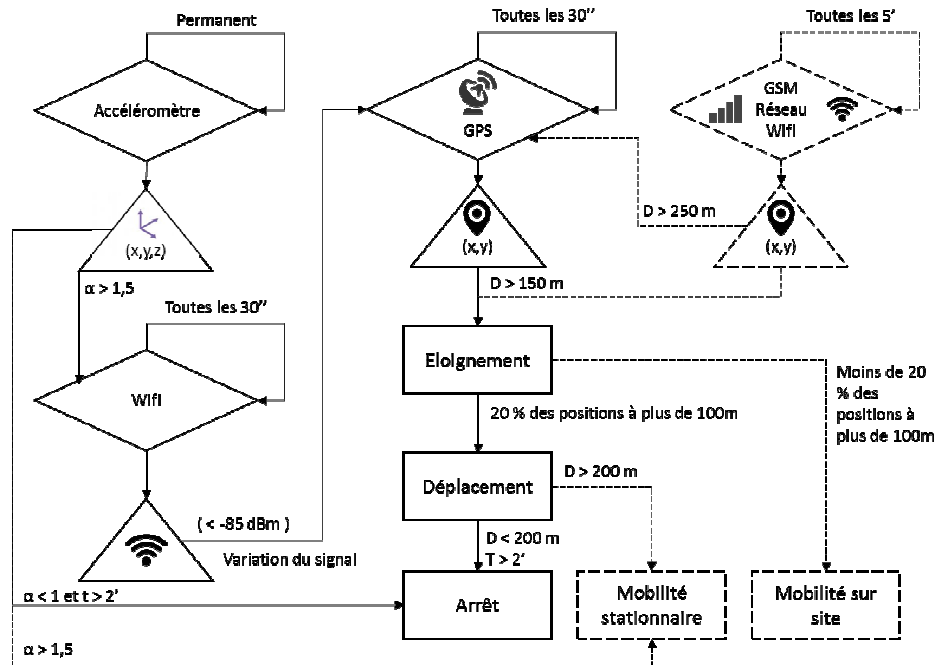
Permanent

Accéléromètre

(x,y,z)

α > 1,5

Toutes les 30''

Wifi

( < -85 dBm )

Variation du signal

α < 1 et t > 2'

α > 1,5

Toutes les 30''

GPS

(x,y)

D > 150 m

D > 250 m

Toutes les 5'

GSM
Réseau
Wifi

(x,y)

Eloignement

20 % des positions à plus de 100m

Moins de 20 % des positions à plus de 100m

Déplacement

D > 200 m

D < 200 m
T > 2'

Arrêt

Mobilité stationnaire

Mobilité sur site